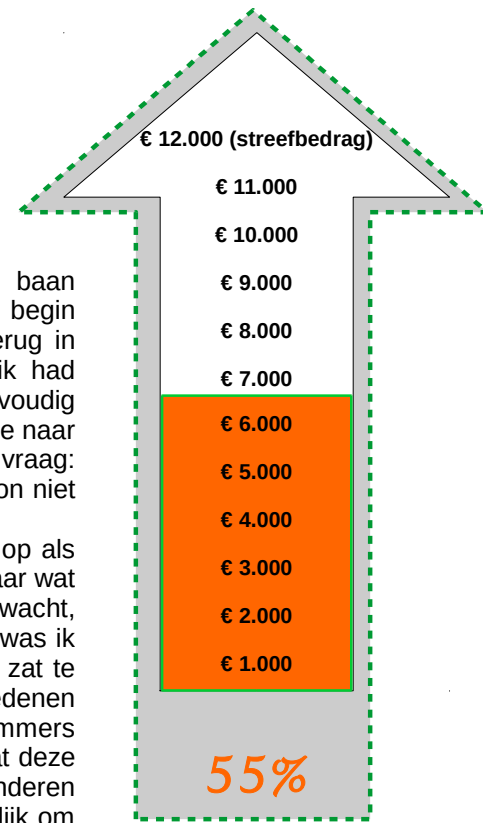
€ 12.000 (streefbedrag)
€ 11.000
€ 10.000
€ 9.000
€ 8.000
€ 7.000
€ 6.000
€ 5.000
€ 4.000
€ 3.000
€ 2.000
€ 1.000
55%

baan
begin
erug in
ik had
voudig
e naar
vraag:
on niet

op als
ar wat
wacht,
was ik
zat te
edenen
mmers
t deze
nderen
lijk om